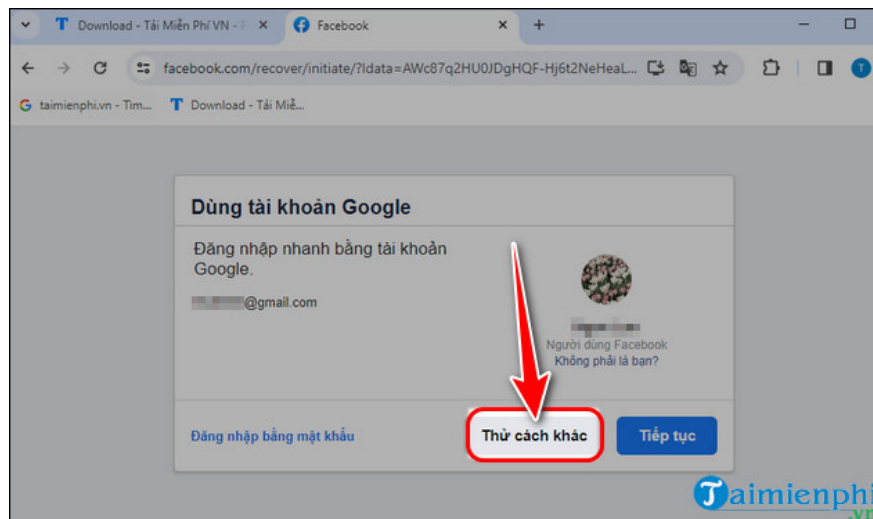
Download - Tải Miễn Phí VN - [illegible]
Facebook
+

facebook.com/recover/initiate/?ldata=AWc87q2HU0JDgHQF-Hj6t2NeHeaL...

taimienphi.vn - Tìm...
Download - Tải Miễ...

Dùng tài khoản Google

Đăng nhập nhanh bằng tài khoản Google.

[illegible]@gmail.com

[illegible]
Người dùng Facebook
Không phải là bạn?

Đăng nhập bằng mật khẩu
Thử cách khác
Tiếp tục

Taimienphi.vn